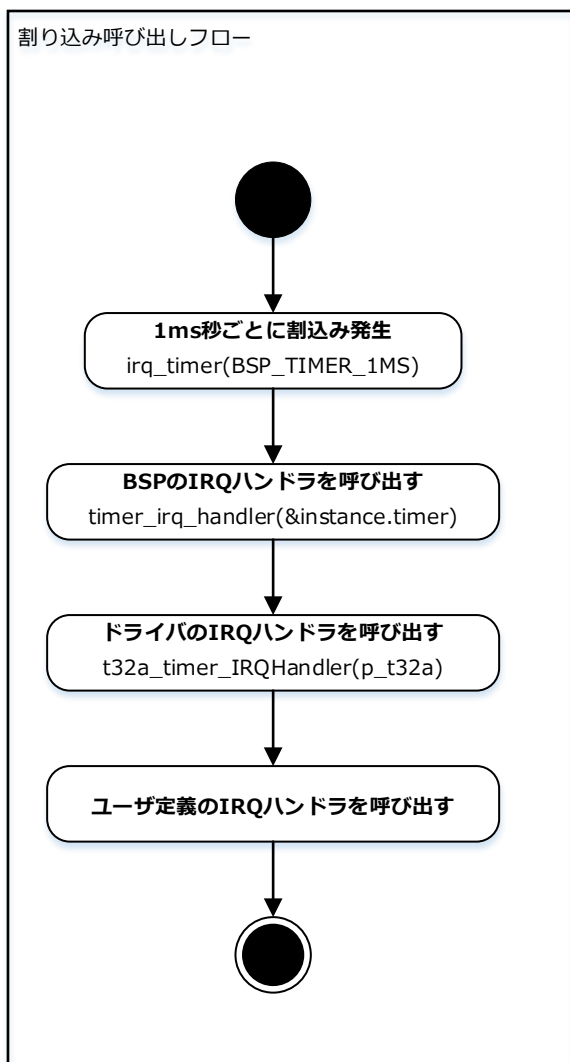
割り込み呼び出しフロー

1ms秒ごとに割込み発生
irq_timer(BSP_TIMER_1MS)

BSPのIRQハンドラを呼び出す
timer_irq_handler(&instance.timer)

ドライバのIRQハンドラを呼び出す
t32a_timer_IRQHandler(p_t32a)

ユーザ定義のIRQハンドラを呼び出す